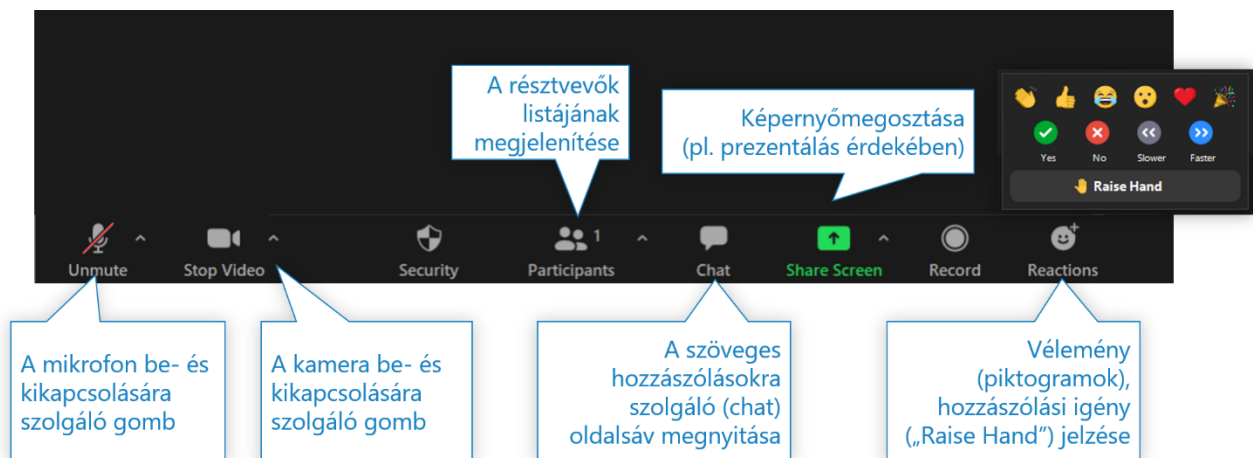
A résztvevők listájának megjelenítése

Képernyőmegosztása (pl. prezentálás érdekében)

Yes
No
Slower
Faster
Raise Hand

Unmute
Stop Video
Security
Participants 1
Chat
Share Screen
Record
Reactions

A mikrofon be- és kikapcsolására szolgáló gomb

A kamera be- és kikapcsolására szolgáló gomb

A szöveges hozzászólásokra szolgáló (chat) oldalsáv megnyitása

Vélemény (piktogramok), hozzászólási igény („Raise Hand") jelzése